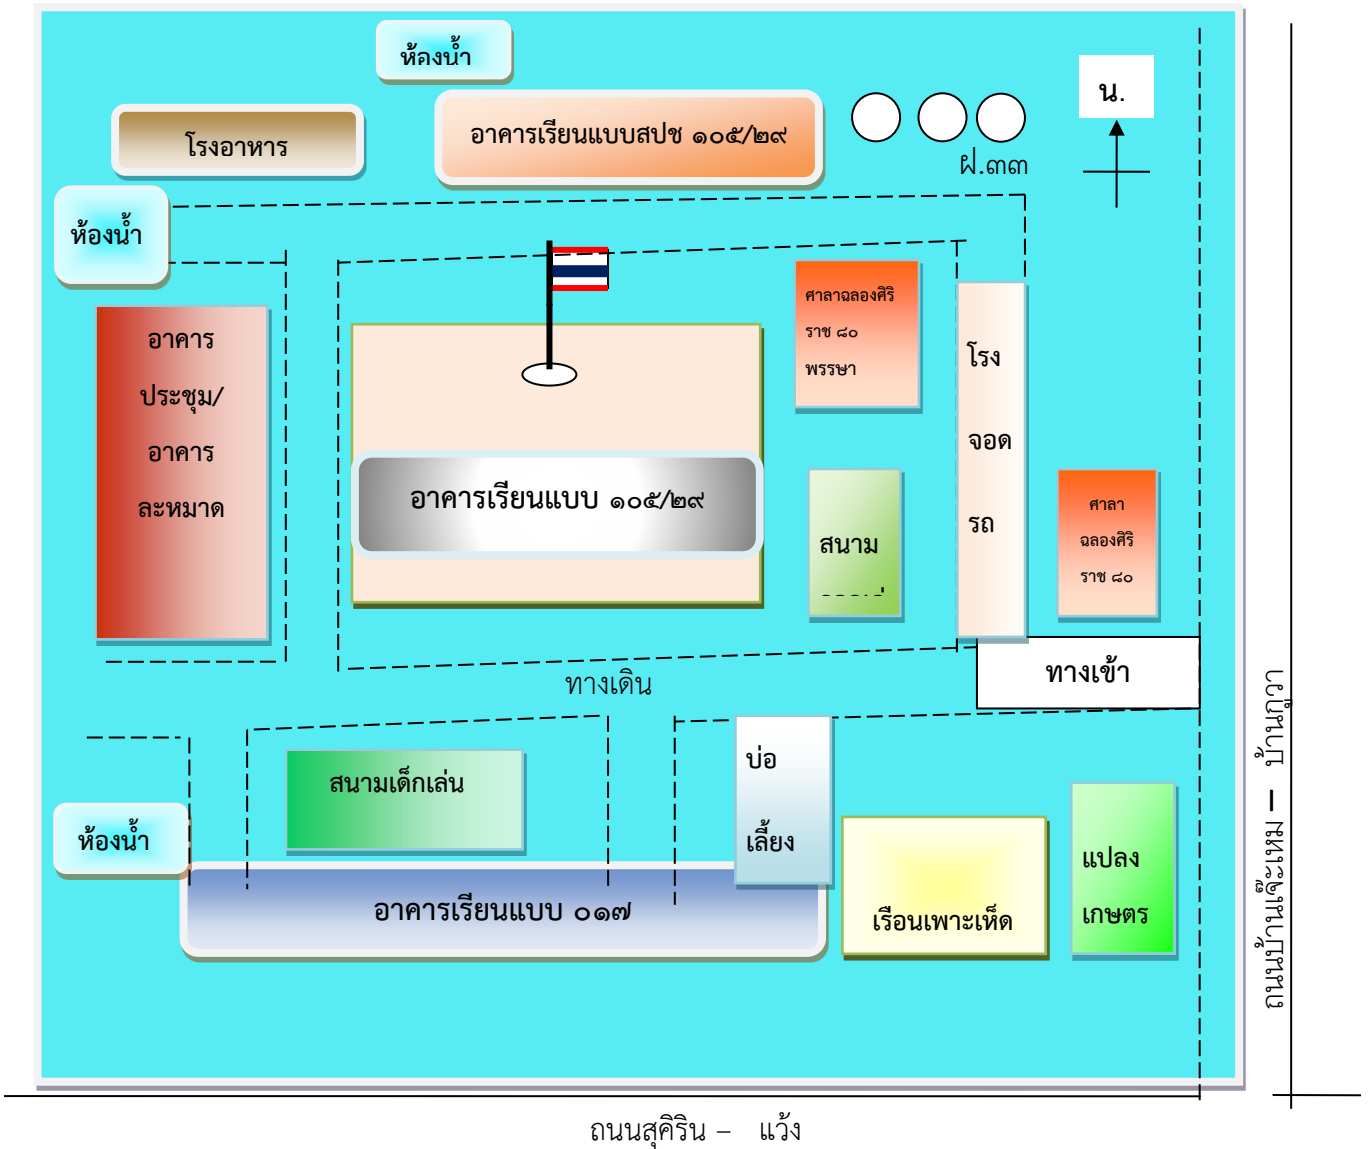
ห้องน้ำ

โรงอาหาร

อาคารเรียนแบบสปช ๑๐๕/๒๙

ฝ.๓๓

น.

ห้องน้ำ

อาคาร
ประชุม/
อาคาร
ละหมาด

ศาลาฉลองศิริ
ราช ๘๐
พรรษา

โรง
จอด
รถ

อาคารเรียนแบบ ๑๐๕/๒๙

สนาม

ศาลา
ฉลองศิริ
ราช ๘๐

ทางเดิน

ทางเข้า

สนามเด็กเล่น

บ่อ
เลี้ยง

ห้องน้ำ

แปลง
เกษตร

อาคารเรียนแบบ ๐๑๗

เรือนเพาะเห็ด

ถนนบ้านแจ๊ะเหม – บ้านกูวา

ถนนสุคิริน – แว้ง